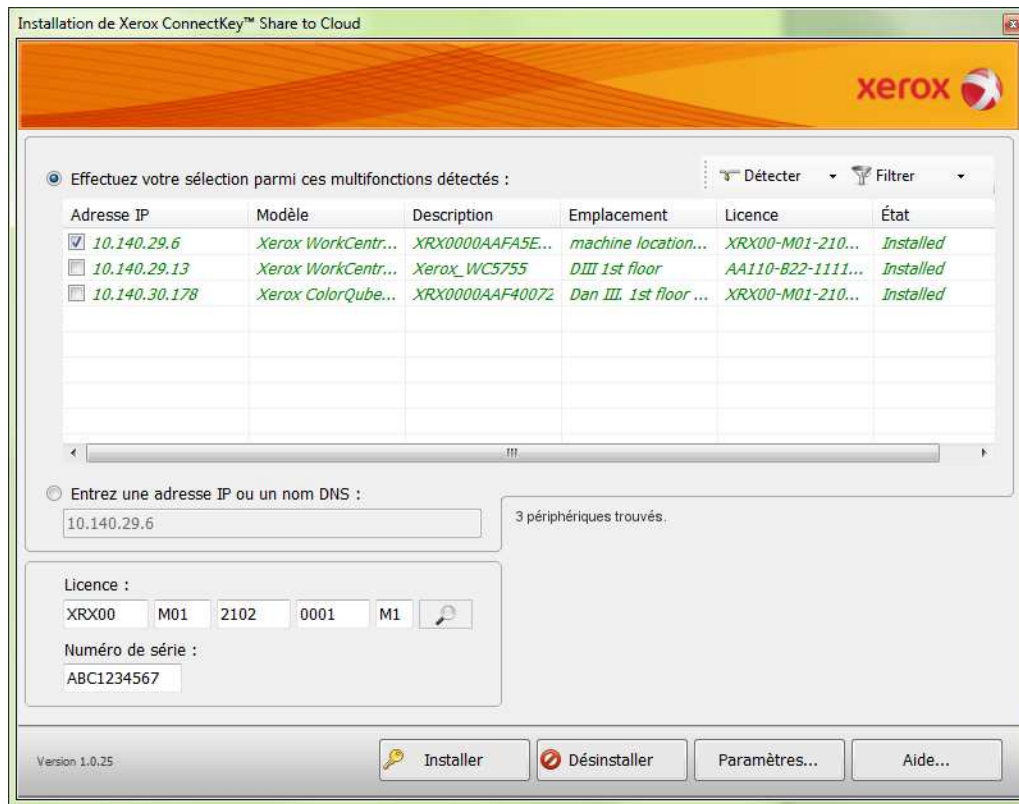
Installation de Xerox ConnectKey™ Share to Cloud

xerox

Effectuez votre sélection parmi ces multifonctions détectés :

Détecter Filtrer

| Adresse IP | Modèle | Description | Emplacement | Licence | État |
|---|---|---|---|---|---|
| 10.140.29.6 | Xerox WorkCentr... | XRX0000AAFA5E... | machine location... | XRX00-M01-210... | Installed |
| 10.140.29.13 | Xerox WorkCentr... | Xerox_WC5755 | DIII 1st floor | AA110-B22-1111... | Installed |
| 10.140.30.178 | Xerox ColorQube... | XRX0000AAF40072 | Dan III. 1st floor ... | XRX00-M01-210... | Installed |

Entrez une adresse IP ou un nom DNS :

10.140.29.6

3 périphériques trouvés.

Licence :

XRX00 M01 2102 0001 M1

Numéro de série :

ABC1234567

Version 1.0.25

Installer Désinstaller Paramètres... Aide...